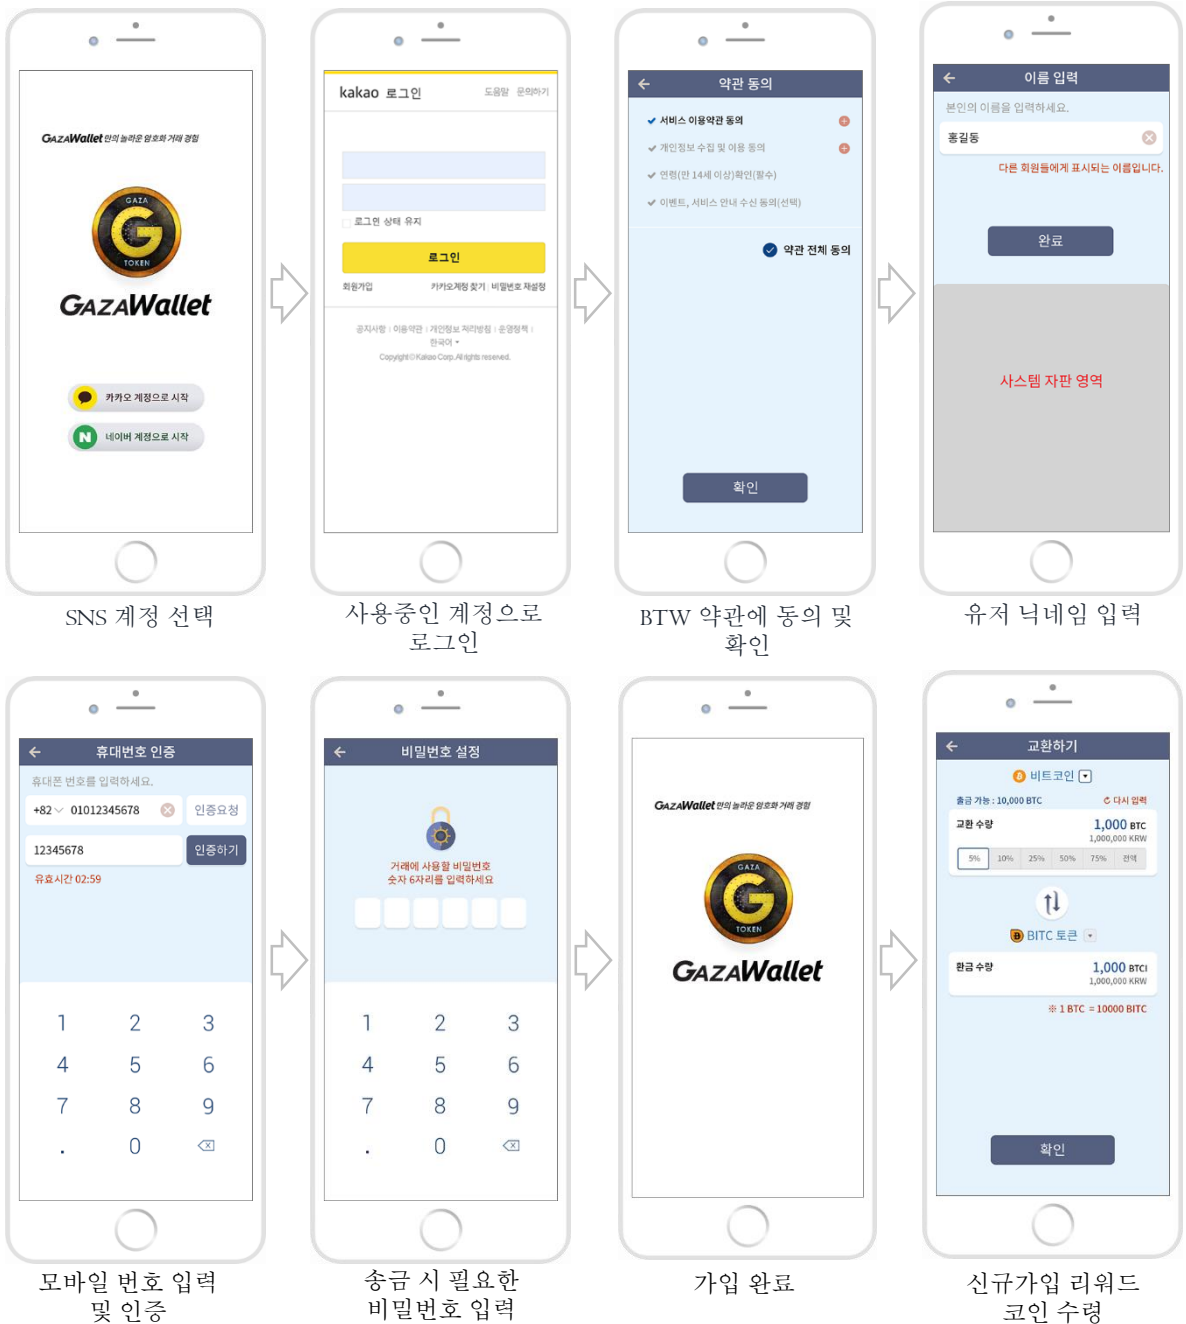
GAZAWallet 안의 놀라운 암호화 거래 경험

GAZA
G
TOKEN

GAZAWallet

카카오 계정으로 시작

네이버 계정으로 시작

SNS 계정 선택

kakao 로그인 도움말 문의하기

로그인 상태 유지

로그인

회원가입 카카오계정 찾기 | 비밀번호 재설정

공지사항 | 이용약관 | 개인정보 처리방침 | 운영정책 | 한국어
Copyright © Kakao Corp. All rights reserved.

사용중인 계정으로 로그인

약관 동의

서비스 이용약관 동의
개인정보 수집 및 이용 동의
연령(만 14세 이상)확인(필수)
이벤트, 서비스 안내 수신 동의(선택)

약관 전체 동의

확인

BTW 약관에 동의 및 확인

이름 입력

본인의 이름을 입력하세요.

홍길동

다른 회원들에게 표시되는 이름입니다.

완료

시스템 자판 영역

유저 닉네임 입력

휴대번호 인증

휴대폰 번호를 입력하세요.

+82 01012345678 인증요청

12345678 인증하기

유효시간 02:59

1 2 3
4 5 6
7 8 9
. 0

모바일 번호 입력 및 인증

비밀번호 설정

거래에 사용할 비밀번호
숫자 6자리를 입력하세요

1 2 3
4 5 6
7 8 9
. 0

송금 시 필요한 비밀번호 입력

GAZAWallet 안의 놀라운 암호화 거래 경험

GAZA
G
TOKEN

GAZAWallet

가입 완료

교환하기

비트코인

출금 가능 : 10,000 BTC 다시 입력

교환 수량 1,000 BTC
1,000,000 KRW

5% 10% 25% 50% 75% 전액

BITC 토큰

환급 수량 1,000 BTCI
1,000,000 KRW

※ 1 BTC = 10000 BITC

확인

신규가입 리워드 코인 수령